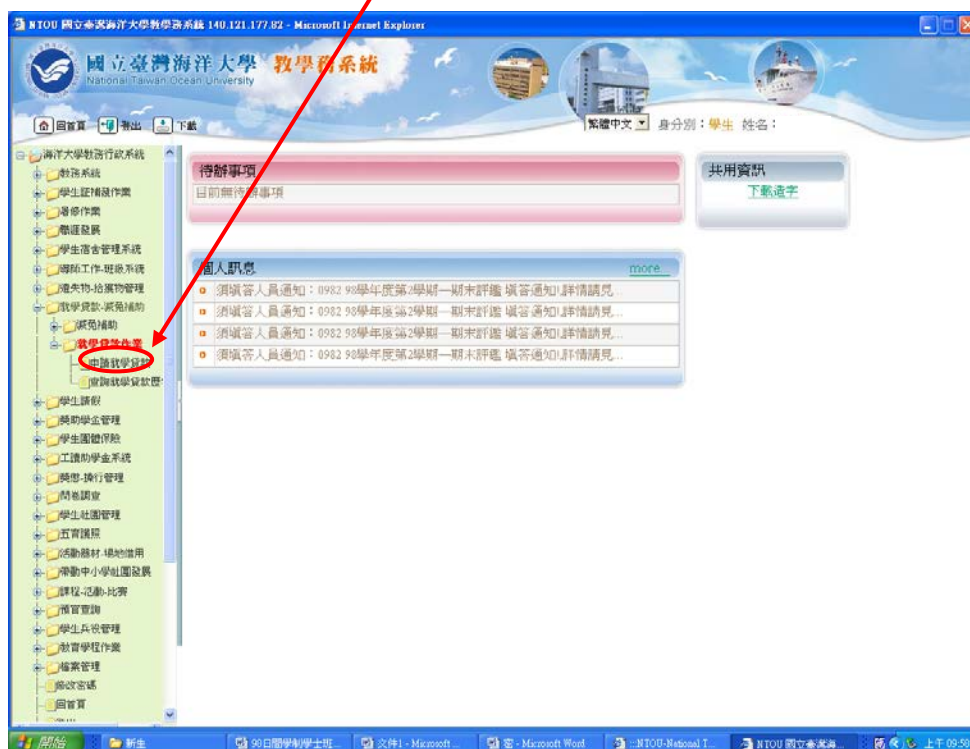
NTOU 國立臺灣海洋大學教學務系統 140.121.177.82 - Microsoft Internet Explorer

國立臺灣海洋大學 教學務系統
National Taiwan Ocean University

回首頁 登出 下載

繁體中文 身分別：學生 姓名：

海洋大學教務行政系統
教務系統
學生証補發作業
選修作業
職涯發展
學生宿舍管理系統
導師工作-班級系統
遺失物-拾獲物管理
就學貸款-緊急補助
緊急補助
就學貸款作業
申請就學貸款
查詢就學貸款歷
學生請假
獎助學金管理
學生團體保險
工讀助學金系統
獎懲-操行管理
問卷調查
學生社團管理
五育護照
活動器材-場地借用
帶動中小學社團發展
課程-活動-比賽
預官查詢
學生兵役管理
教育學程作業
檔案管理
修改密碼
回首頁

待辦事項
目前無待辦事項

共用資訊
下載造字

個人訊息 more
須填答人員通知：0982 98學年度第2學期一期末評鑑 填答通知!詳情請見...
須填答人員通知：0982 98學年度第2學期一期末評鑑 填答通知!詳情請見...
須填答人員通知：0982 98學年度第2學期一期末評鑑 填答通知!詳情請見...
須填答人員通知：0982 98學年度第2學期一期末評鑑 填答通知!詳情請見...

開始 新生 90日間學制學士班... 文件1 - Microsoft ... 客 - Microsoft Word ::NTOU-National T... NTOU 國立臺灣海... 上午 09:50